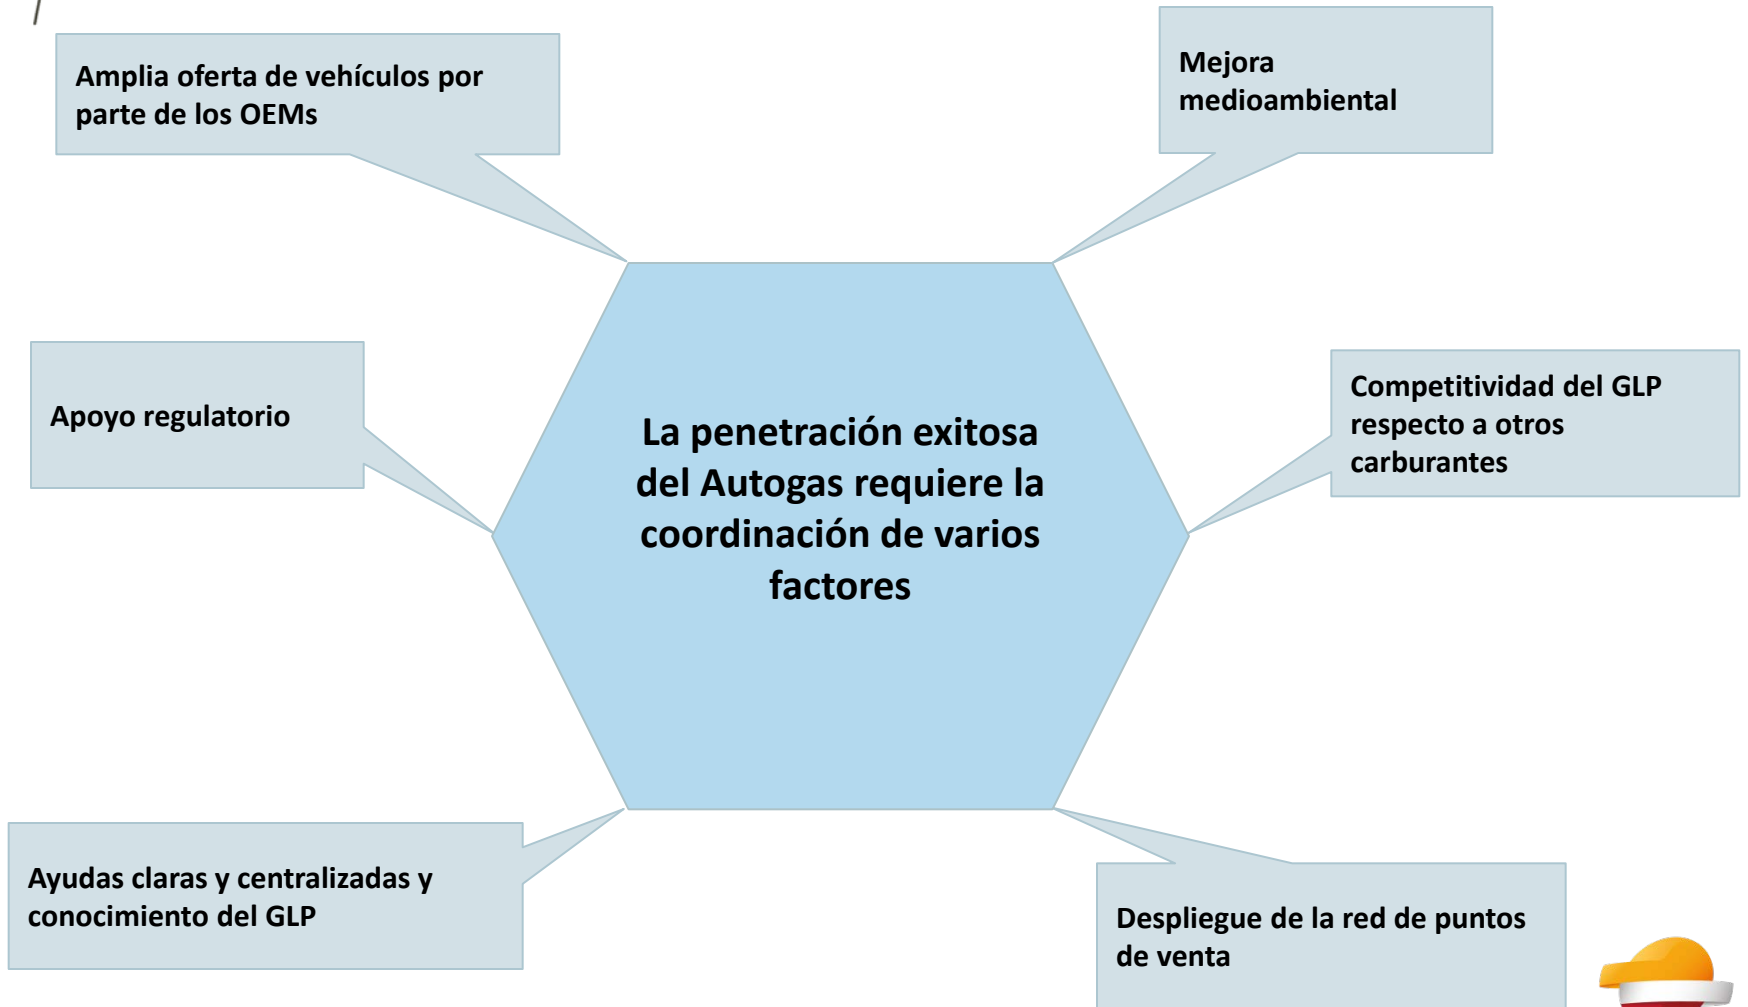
Amplia oferta de vehículos por parte de los OEMs

Mejora medioambiental

Apoyo regulatorio

La penetración exitosa del Autogas requiere la coordinación de varios factores

Competitividad del GLP respecto a otros carburantes

Ayudas claras y centralizadas y conocimiento del GLP

Despliegue de la red de puntos de venta